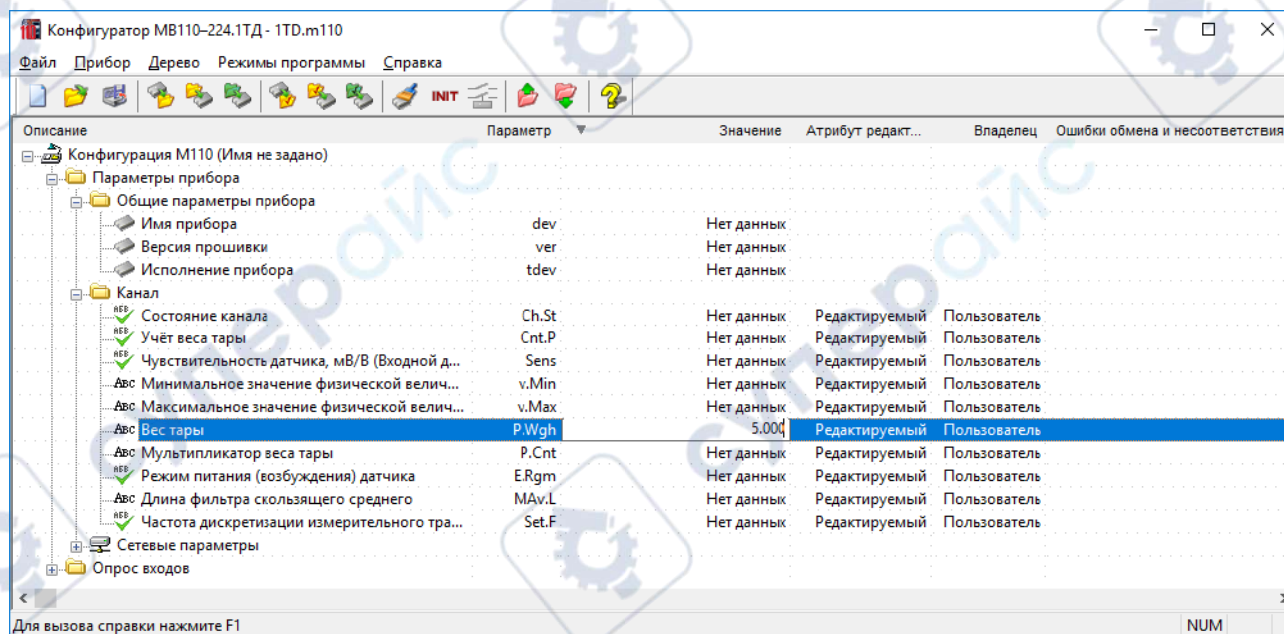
Конфигуратор МВ110–224.1ТД - 1TD.m110

Файл Прибор Дерево Режимы программы Справка

INIT

| Описание | Параметр | Значение | Атрибут редакт... | Владелец | Ошибки обмена и несоответствия |
|---|---|---|---|---|---|
| Конфигурация М110 (Имя не задано) | | | | | |
| Параметры прибора | | | | | |
| Общие параметры прибора | | | | | |
| Имя прибора | dev | Нет данных | | | |
| Версия прошивки | ver | Нет данных | | | |
| Исполнение прибора | tdev | Нет данных | | | |
| Канал | | | | | |
| Состояние канала | Ch.St | Нет данных | Редактируемый | Пользователь | |
| Учёт веса тары | Cnt.P | Нет данных | Редактируемый | Пользователь | |
| Чувствительность датчика, мВ/В (Входной д... | Sens | Нет данных | Редактируемый | Пользователь | |
| Минимальное значение физической велич... | v.Min | Нет данных | Редактируемый | Пользователь | |
| Максимальное значение физической велич... | v.Max | Нет данных | Редактируемый | Пользователь | |
| Вес тары | P.Wgh | 5.000 | Редактируемый | Пользователь | |
| Мультипликатор веса тары | P.Cnt | Нет данных | Редактируемый | Пользователь | |
| Режим питания (возбуждения) датчика | E.Rgm | Нет данных | Редактируемый | Пользователь | |
| Длина фильтра скользящего среднего | MAv.L | Нет данных | Редактируемый | Пользователь | |
| Частота дискретизации измерительного тра... | Set.F | Нет данных | Редактируемый | Пользователь | |
| Сетевые параметры | | | | | |
| Опрос входов | | | | | |

Для вызова справки нажмите F1 NUM